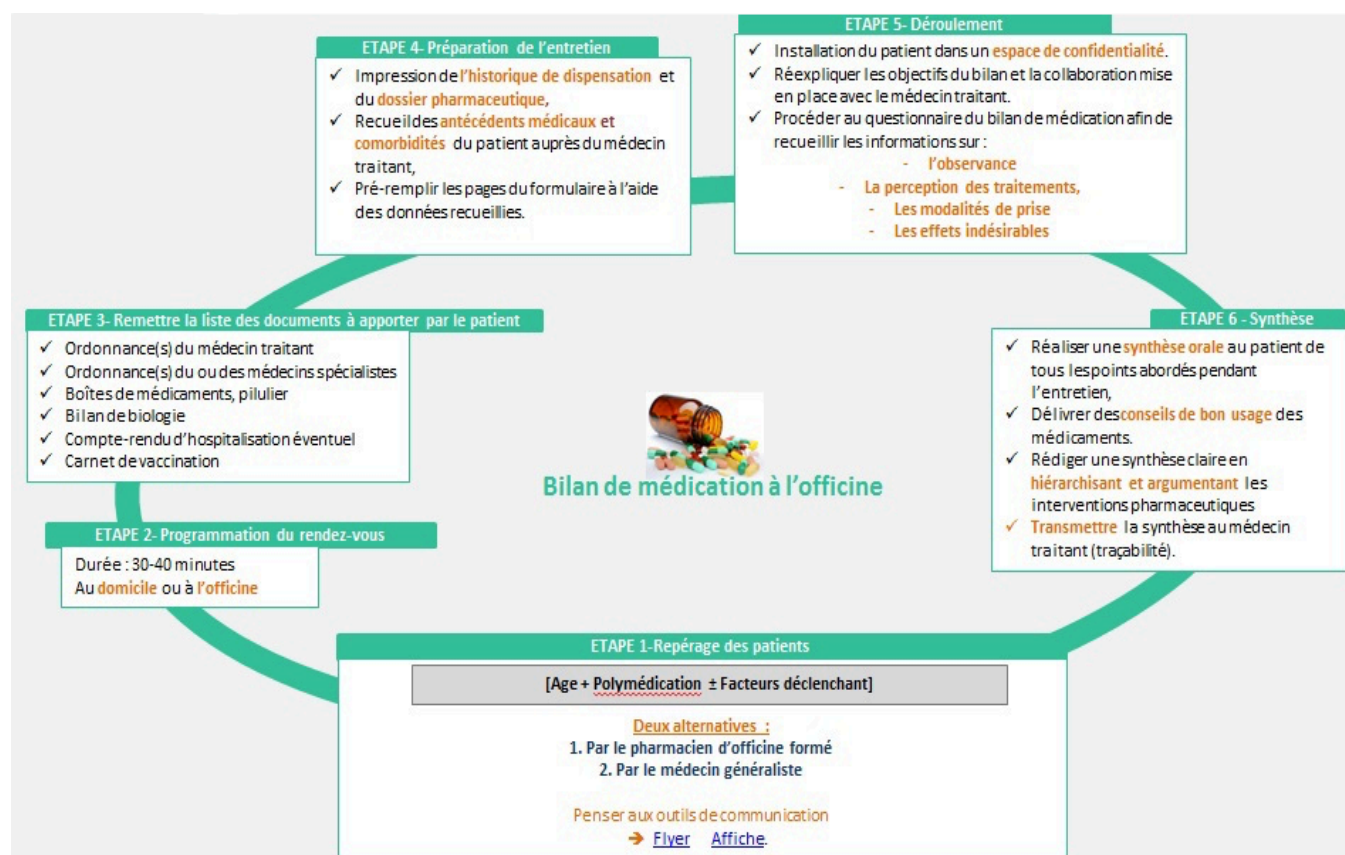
ETAPE 4- Préparation de l'entretien

✓ Impression de l'historique de dispensation et du dossier pharmaceutique,
✓ Recueil des antécédents médicaux et comorbidités du patient auprès du médecin traitant,
✓ Pré-remplir les pages du formulaire à l'aide des données recueillies.

ETAPE 5- Déroulement

✓ Installation du patient dans un espace de confidentialité.
✓ Réexpliquer les objectifs du bilan et la collaboration mise en place avec le médecin traitant.
✓ Procéder au questionnaire du bilan de médication afin de recueillir les informations sur :
- l'observance
- La perception des traitements,
- Les modalités de prise
- Les effets indésirables

ETAPE 3- Remettre la liste des documents à apporter par le patient

✓ Ordonnance(s) du médecin traitant
✓ Ordonnance(s) du ou des médecins spécialistes
✓ Boîtes de médicaments, pilulier
✓ Bilan de biologie
✓ Compte-rendu d'hospitalisation éventuel
✓ Carnet de vaccination

ETAPE 6 - Synthèse

✓ Réaliser une synthèse orale au patient de tous les points abordés pendant l'entretien,
✓ Délivrer des conseils de bon usage des médicaments.
✓ Rédiger une synthèse claire en hiérarchisant et argumentant les interventions pharmaceutiques
✓ Transmettre la synthèse au médecin traitant (traçabilité).

Bilan de médication à l'officine

ETAPE 2- Programmation du rendez-vous

Durée : 30-40 minutes
Au domicile ou à l'officine

ETAPE 1-Repérage des patients

[Age + Polymédication ± Facteurs déclenchant]

Deux alternatives :
1. Par le pharmacien d'officine formé
2. Par le médecin généraliste

Penser aux outils de communication
→ Flyer Affiche.